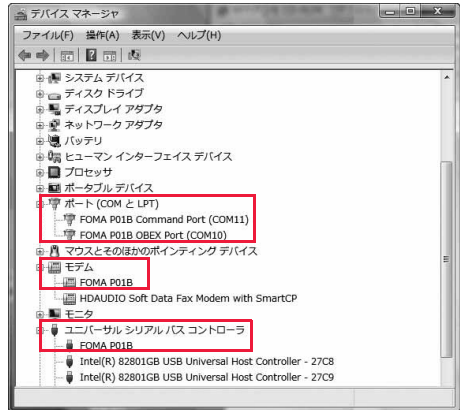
デバイス マネージャ

ファイル(F) 操作(A) 表示(V) ヘルプ(H)

システム デバイス
ディスク ドライブ
ディスプレイ アダプタ
ネットワーク アダプタ
バッテリ
ヒューマン インターフェイス デバイス
プロセッサ
ポータブル デバイス
ポート (COM と LPT)
FOMA P01B Command Port (COM11)
FOMA P01B OBEX Port (COM10)
マウスとそのほかのポインティング デバイス
モデム
FOMA P01B
HDAUDIO Soft Data Fax Modem with SmartCP
モニタ
ユニバーサル シリアル バス コントローラ
FOMA P01B
Intel(R) 82801GB USB Universal Host Controller - 27C8
Intel(R) 82801GB USB Universal Host Controller - 27C9